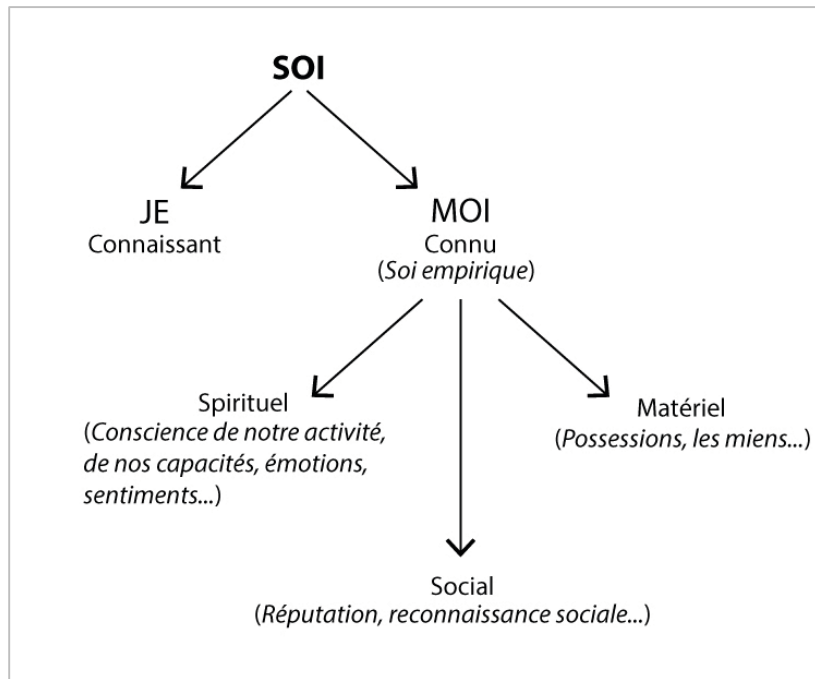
SOI

JE
Connaissant

MOI
Connu
(Soi empirique)

Spirituel
(Conscience de notre activité, de nos capacités, émotions, sentiments...)

Matériel
(Possessions, les miens...)

Social
(Réputation, reconnaissance sociale...)